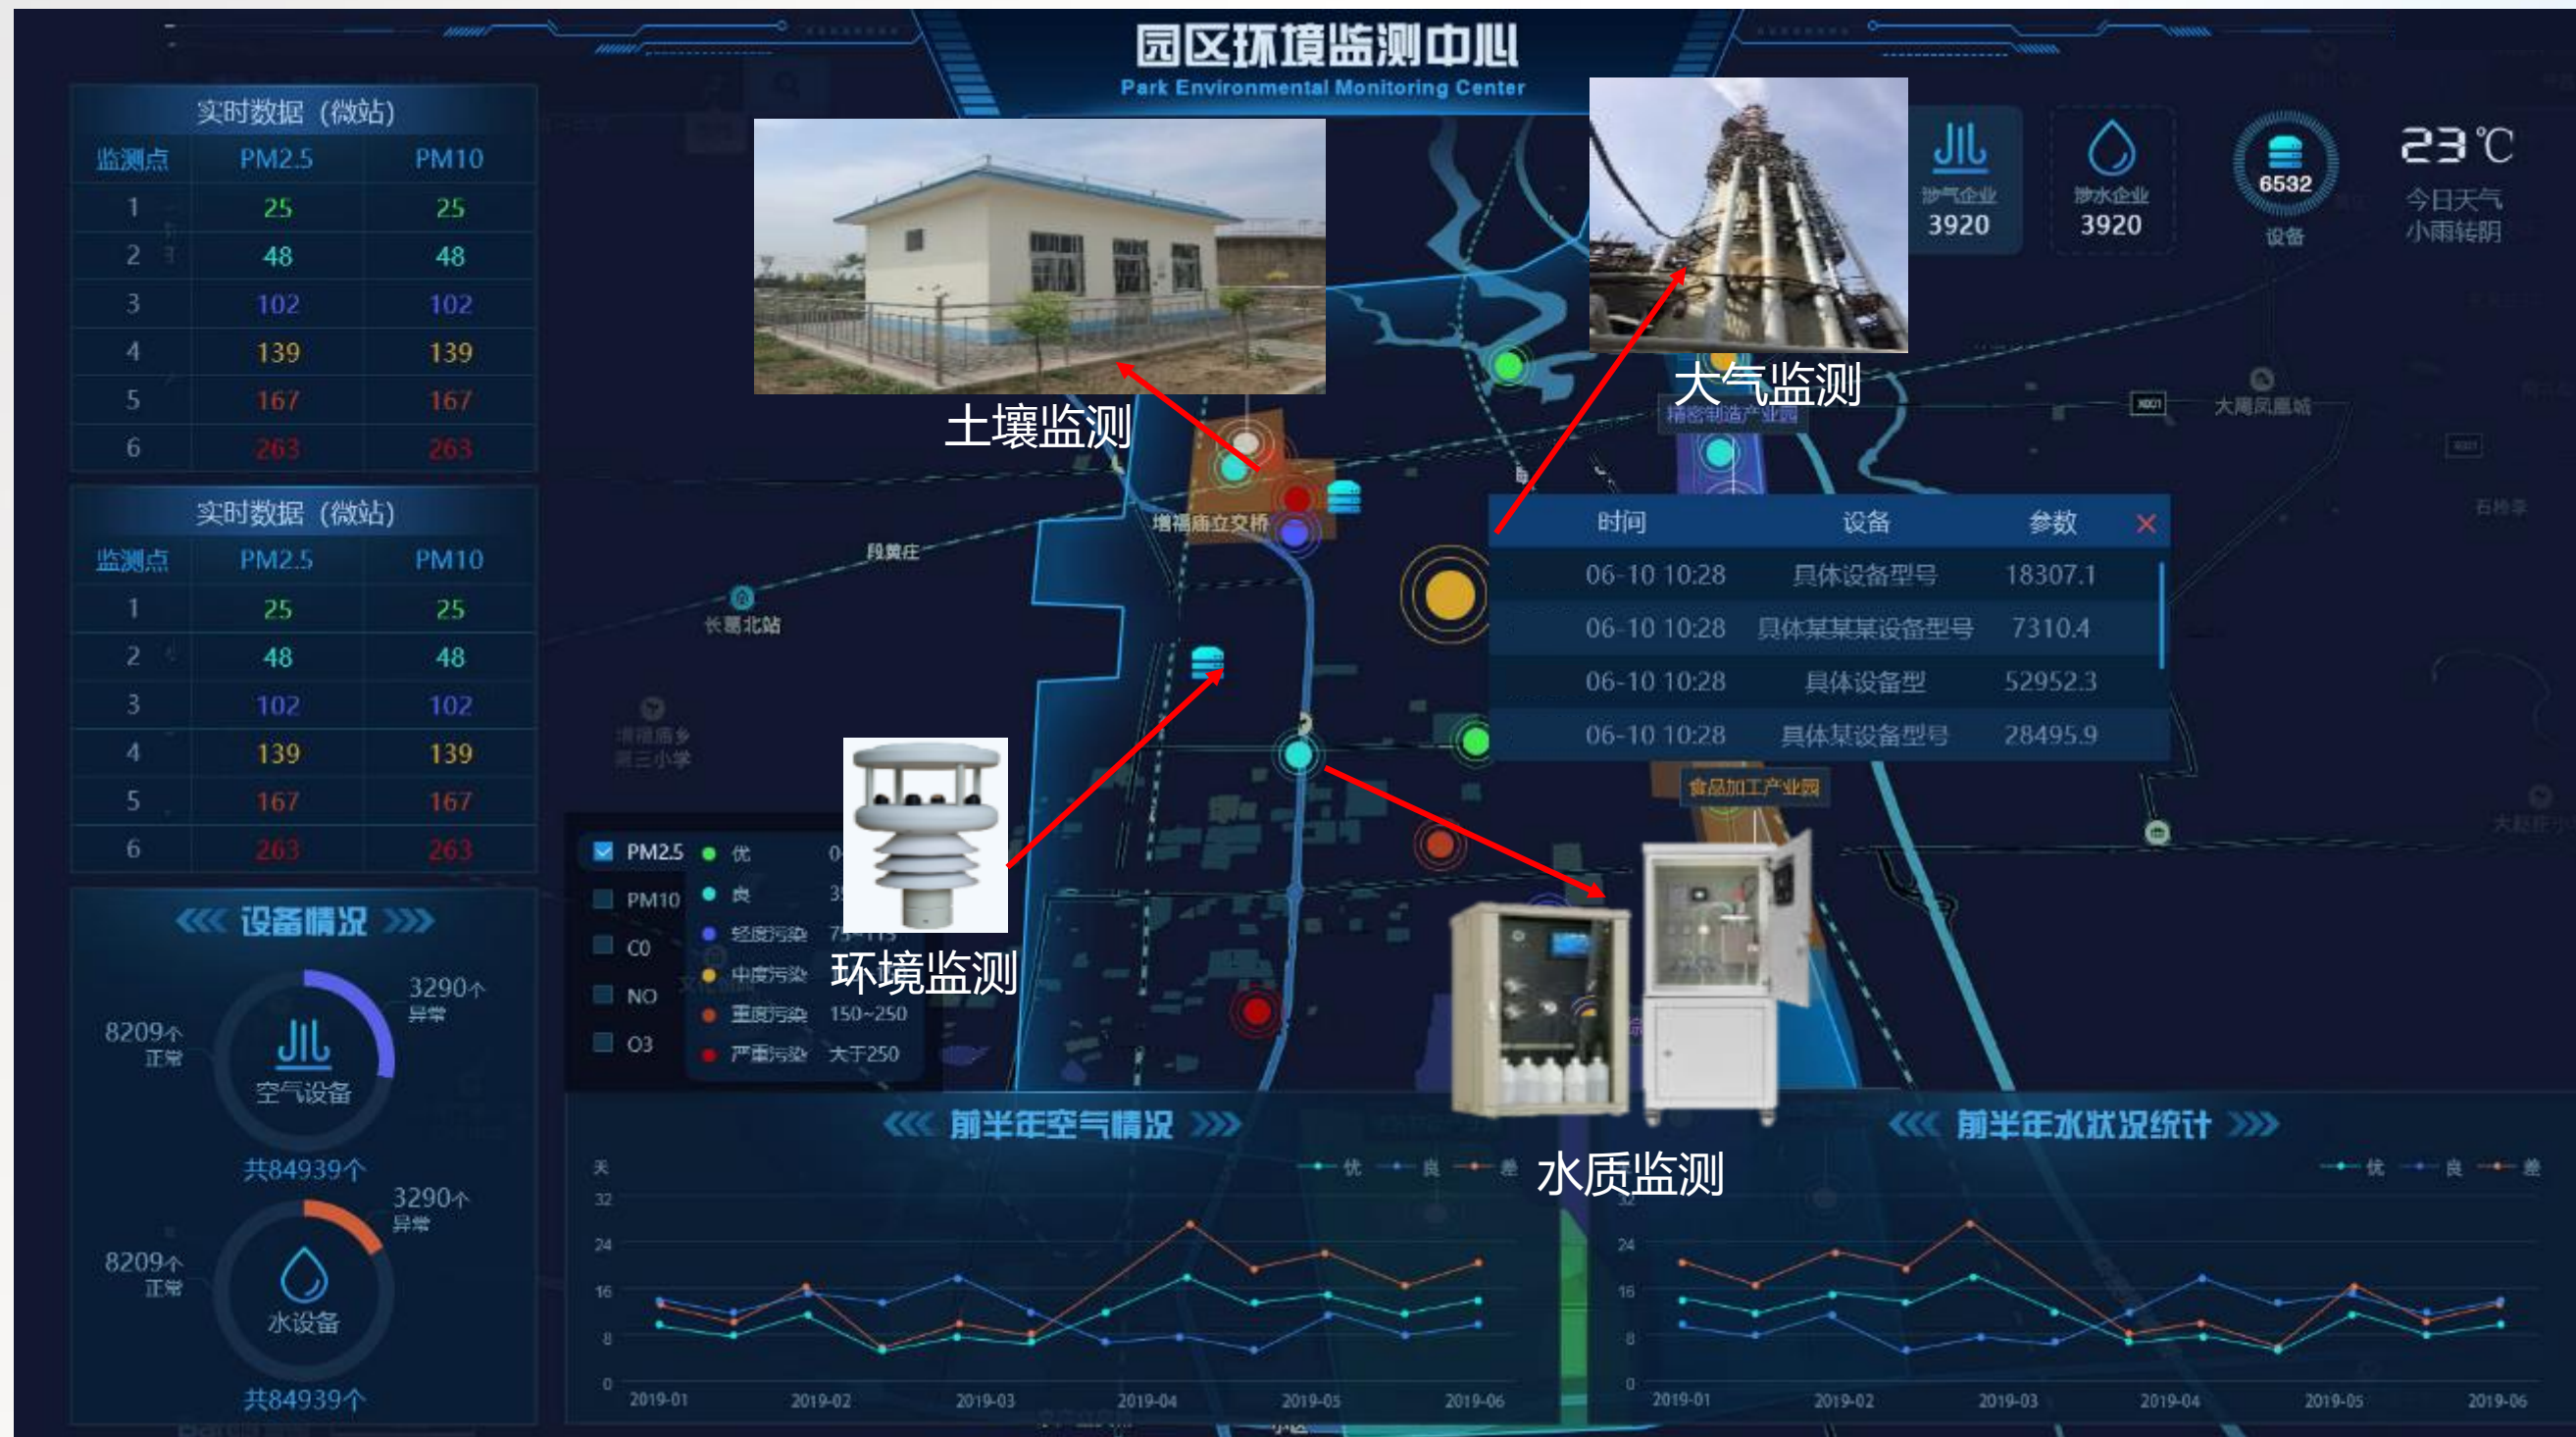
园区环境监测中心
Park Environmental Monitoring Center

实时数据（微站）

| 监测点 | PM2.5 | PM10 |
|---|---|---|
| 1 | 25 | 25 |
| 2 | 48 | 48 |
| 3 | 102 | 102 |
| 4 | 139 | 139 |
| 5 | 167 | 167 |
| 6 | 263 | 263 |

实时数据（微站）

| 监测点 | PM2.5 | PM10 |
|---|---|---|
| 1 | 25 | 25 |
| 2 | 48 | 48 |
| 3 | 102 | 102 |
| 4 | 139 | 139 |
| 5 | 167 | 167 |
| 6 | 263 | 263 |

设备情况
8209个 正常
3290个 异常
空气设备
共84939个
8209个 正常
3290个 异常
水设备
共84939个

土壤监测
大气监测
环境监测
水质监测

涉气企业 3920
涉水企业 3920
6532 设备
23℃ 今日天气 小雨转阴

精密制造产业园
大周凤凰城
增福庙立交桥
段黄庄
长葛北站
食品加工产业园

| 时间 | 设备 | 参数 |
|---|---|---|
| 06-10 10:28 | 具体设备型号 | 18307.1 |
| 06-10 10:28 | 具体某某某设备型号 | 7310.4 |
| 06-10 10:28 | 具体设备型 | 52952.3 |
| 06-10 10:28 | 具体某某设备型号 | 28495.9 |

PM2.5
PM10
CO
NO
O3
优 0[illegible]
良 3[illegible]
轻度污染 75~115
中度污染
重度污染 150~250
严重污染 大于250

前半年空气情况
天
优 良 差
32
24
16
8
0
2019-01 2019-02 2019-03 2019-04 2019-05 2019-06

前半年水状况统计
优 良 差
32
24
16
8
0
2019-01 2019-02 2019-03 2019-04 2019-05 2019-06